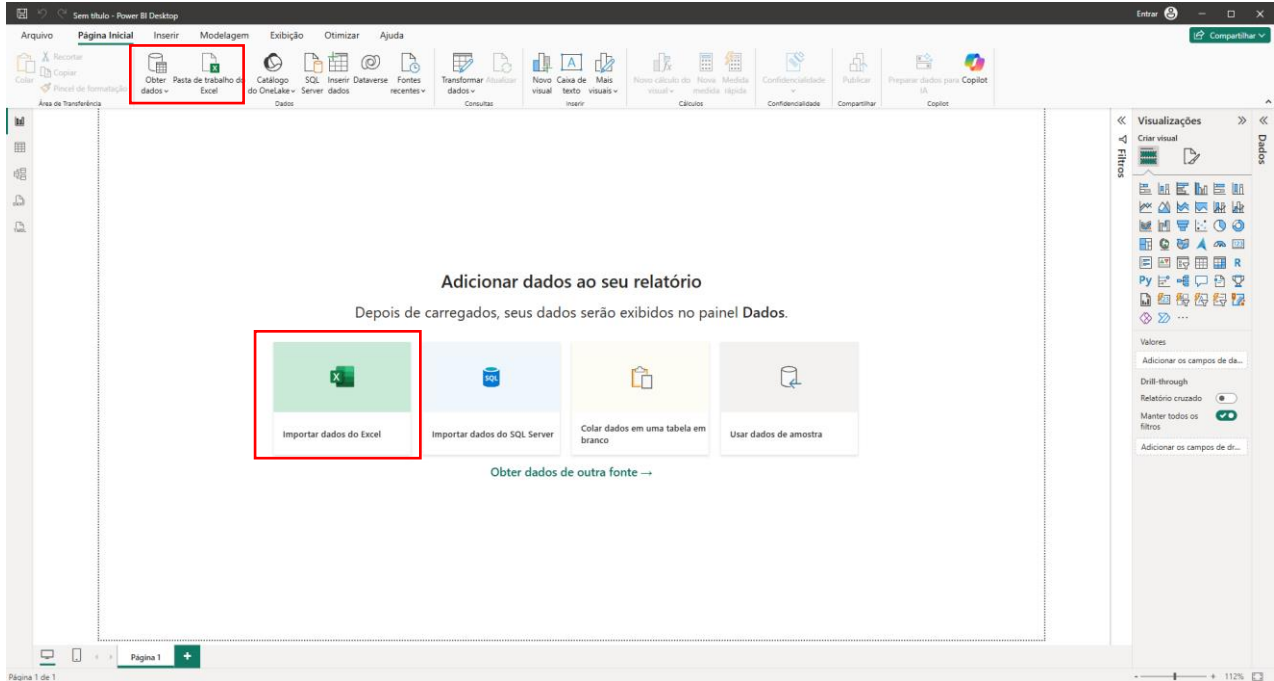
Sem título - Power BI Desktop

Entrar

Arquivo Página Inicial Inserir Modelagem Exibição Otimizar Ajuda

Compartilhar

Colar Recortar Copiar Pincel de formatação
Área de Transferência

Obter dados Pasta de trabalho do Excel Catálogo do OneLake SQL Server Inserir dados Dataverse Fontes recentes
Dados

Transformar dados Atualizar
Consultas

Novo visual Caixa de texto Mais visuais
Inserir

Novo cálculo do visual Nova medida Medida rápida
Cálculos

Confidencialidade
Confidencialidade

Publicar
Compartilhar

Preparar dados para IA Copilot
Copilot

Adicionar dados ao seu relatório

Depois de carregados, seus dados serão exibidos no painel **Dados**.

Importar dados do Excel

Importar dados do SQL Server

Colar dados em uma tabela em branco

Usar dados de amostra

Obter dados de outra fonte →

Filtros

Visualizações

Criar visual

Dados

Valores

Adicionar os campos de da...

Drill-through

Relatório cruzado

Manter todos os filtros

Adicionar os campos de dr...

Página 1

Página 1 de 1

112%